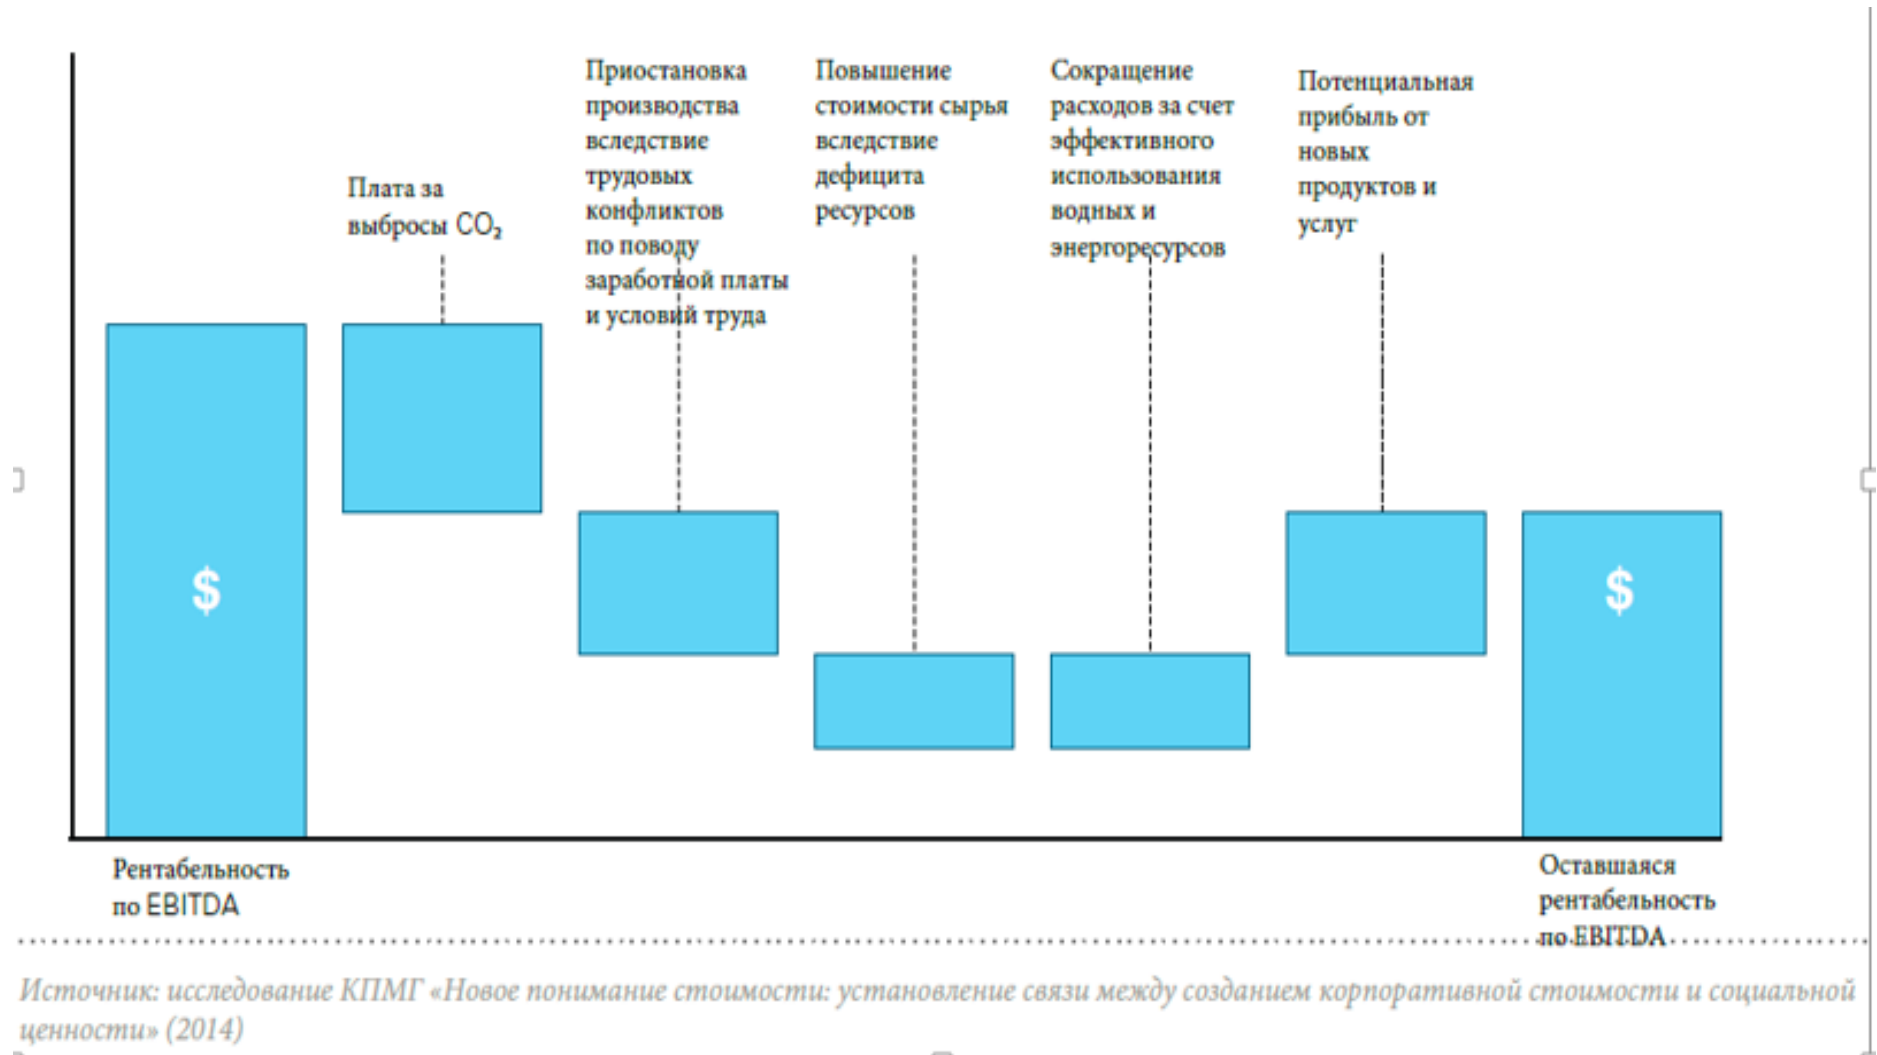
Плата за выбросы $CO_2$

Приостановка производства вследствие трудовых конфликтов по поводу заработной платы и условий труда

Повышение стоимости сырья вследствие дефицита ресурсов

Сокращение расходов за счет эффективного использования водных и энергоресурсов

Потенциальная прибыль от новых продуктов и услуг

$

$

Рентабельность по EBITDA

Оставшаяся рентабельность по EBITDA

Источник: исследование КПМГ «Новое понимание стоимости: установление связи между созданием корпоративной стоимости и социальной ценности» (2014)